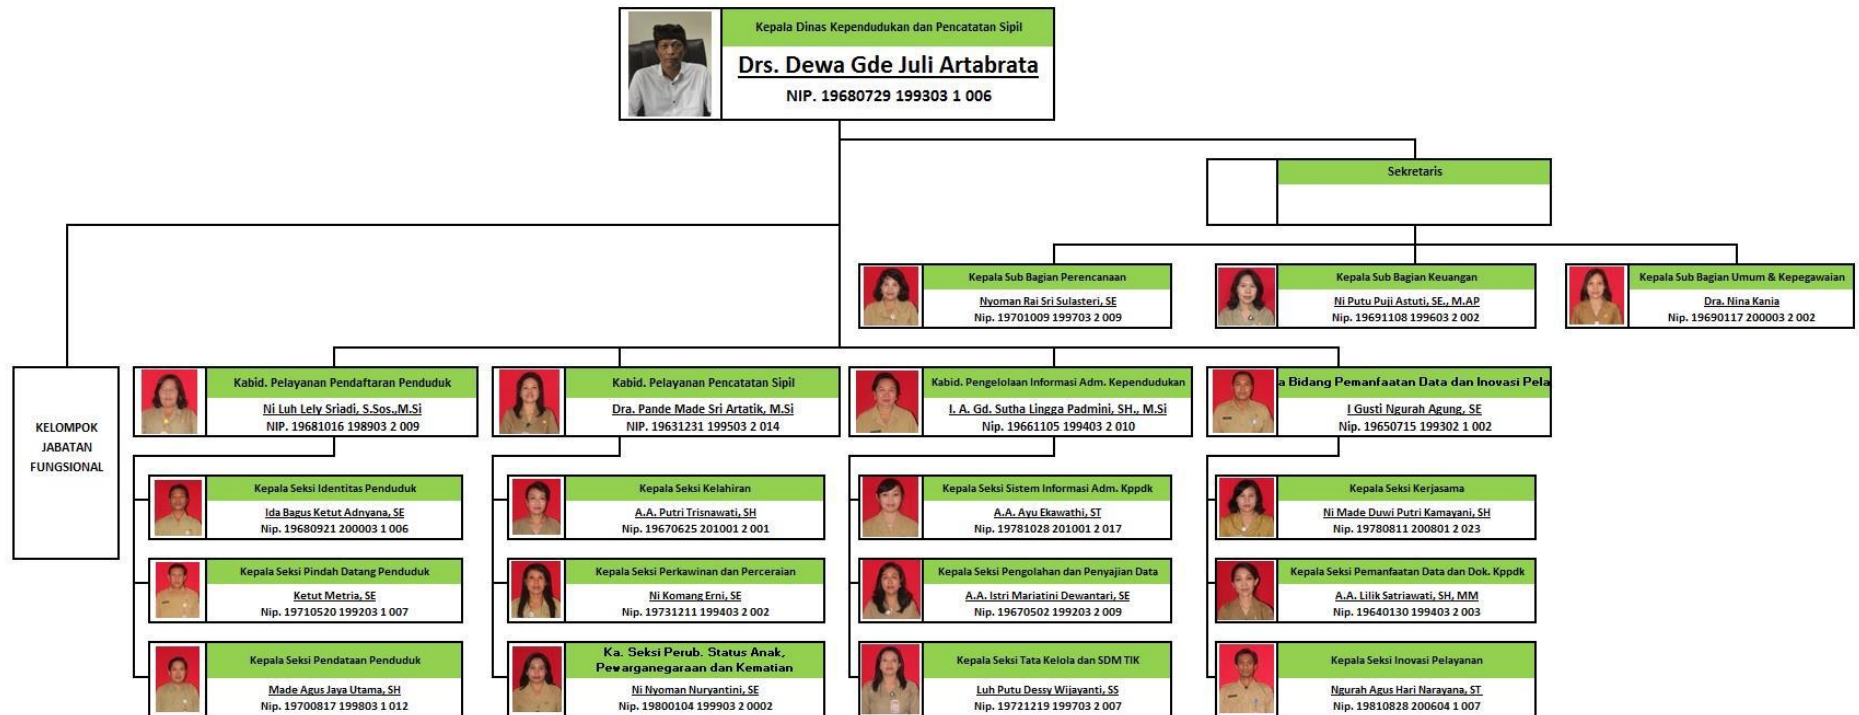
Kepala Dinas Kependudukan dan Pencatatan Sipil

Drs. Dewa Gde Juli Artabrata

NIP. 19680729 199303 1 006

Sekretaris

Kepala Sub Bagian Perencanaan

Nyoman Rai Sri Sulasteri, SE

Nip. 19701009 199703 2 009

Kepala Sub Bagian Keuangan

Ni Putu Puji Astuti, SE., M.AP

Nip. 19691108 199603 2 002

Kepala Sub Bagian Umum & Kepegawaian

Dra. Nina Kania

Nip. 19690117 200003 2 002

KELOMPOK JABATAN FUNGSIONAL

Kabid. Pelayanan Pendaftaran Penduduk

Ni Luh Lely Sriadi, S.Sos.,M.Si

NIP. 19681016 198903 2 009

Kabid. Pelayanan Pencatatan Sipil

Dra. Pande Made Sri Artatik, M.Si

NIP. 19631231 199503 2 014

Kabid. Pengelolaan Informasi Adm. Kependudukan

I. A. Gd. Sutha Lingga Padmini, SH., M.Si

Nip. 19661105 199403 2 010

a Bidang Pemanfaatan Data dan Inovasi Pela

I Gusti Ngurah Agung, SE

Nip. 19650715 199302 1 002

Kepala Seksi Identitas Penduduk

Ida Bagus Ketut Adnyana, SE

Nip. 19680921 200003 1 006

Kepala Seksi Kelahiran

A.A. Putri Trisnawati, SH

Nip. 19670625 201001 2 001

Kepala Seksi Sistem Informasi Adm. Kppdk

A.A. Ayu Ekawathi, ST

Nip. 19781028 201001 2 017

Kepala Seksi Kerjasama

Ni Made Duwi Putri Kamayani, SH

Nip. 19780811 200801 2 023

Kepala Seksi Pindah Datang Penduduk

Ketut Metria, SE

Nip. 19710520 199203 1 007

Kepala Seksi Perkawinan dan Perceraian

Ni Komang Erni, SE

Nip. 19731211 199403 2 002

Kepala Seksi Pengolahan dan Penyajian Data

A.A. Istri Mariatini Dewantari, SE

Nip. 19670502 199203 2 009

Kepala Seksi Pemanfaatan Data dan Dok. Kppdk

A.A. Lilik Satriawati, SH, MM

Nip. 19640130 199403 2 003

Kepala Seksi Pendataan Penduduk

Made Agus Jaya Utama, SH

Nip. 19700817 199803 1 012

Ka. Seksi Perub. Status Anak, Pewarganegaraan dan Kematian

Ni Nyoman Nuryantini, SE

Nip. 19800104 199903 2 0002

Kepala Seksi Tata Kelola dan SDM TIK

Luh Putu Dessy Wijayanti, SS

Nip. 19721219 199703 2 007

Kepala Seksi Inovasi Pelayanan

Ngurah Agus Hari Narayana, ST

Nip. 19810828 200604 1 007